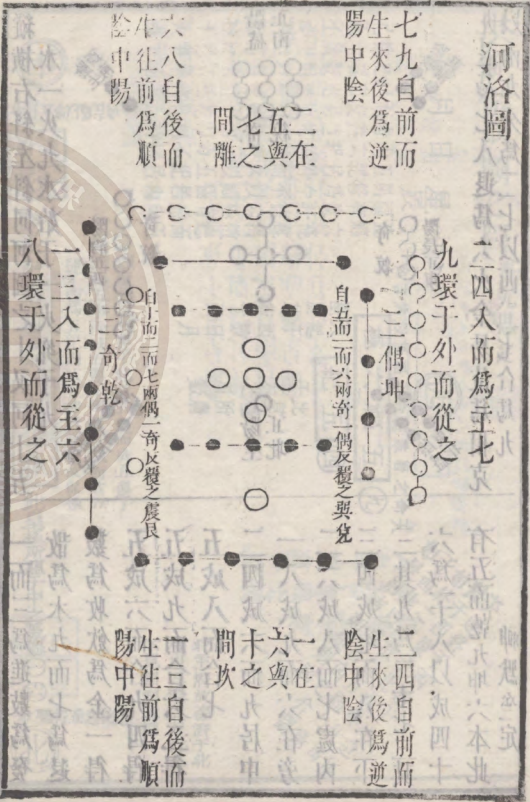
河洛圖

七九自前而生來後爲逆陽中陰

二在五與七之問離

六八自後而生往前爲順陰中陽

二四入而爲主七九環于外而從之

自五而二而六兩奇一偶反覆之巽兌

二偶坤

自上而二而七兩偶一奇反覆之震艮

三奇乾

一三入而爲主六八環于外而從之

二四自前而生來後爲逆陰中陰

一在六與十之問坎

一三自後而生往前爲順陽中陽